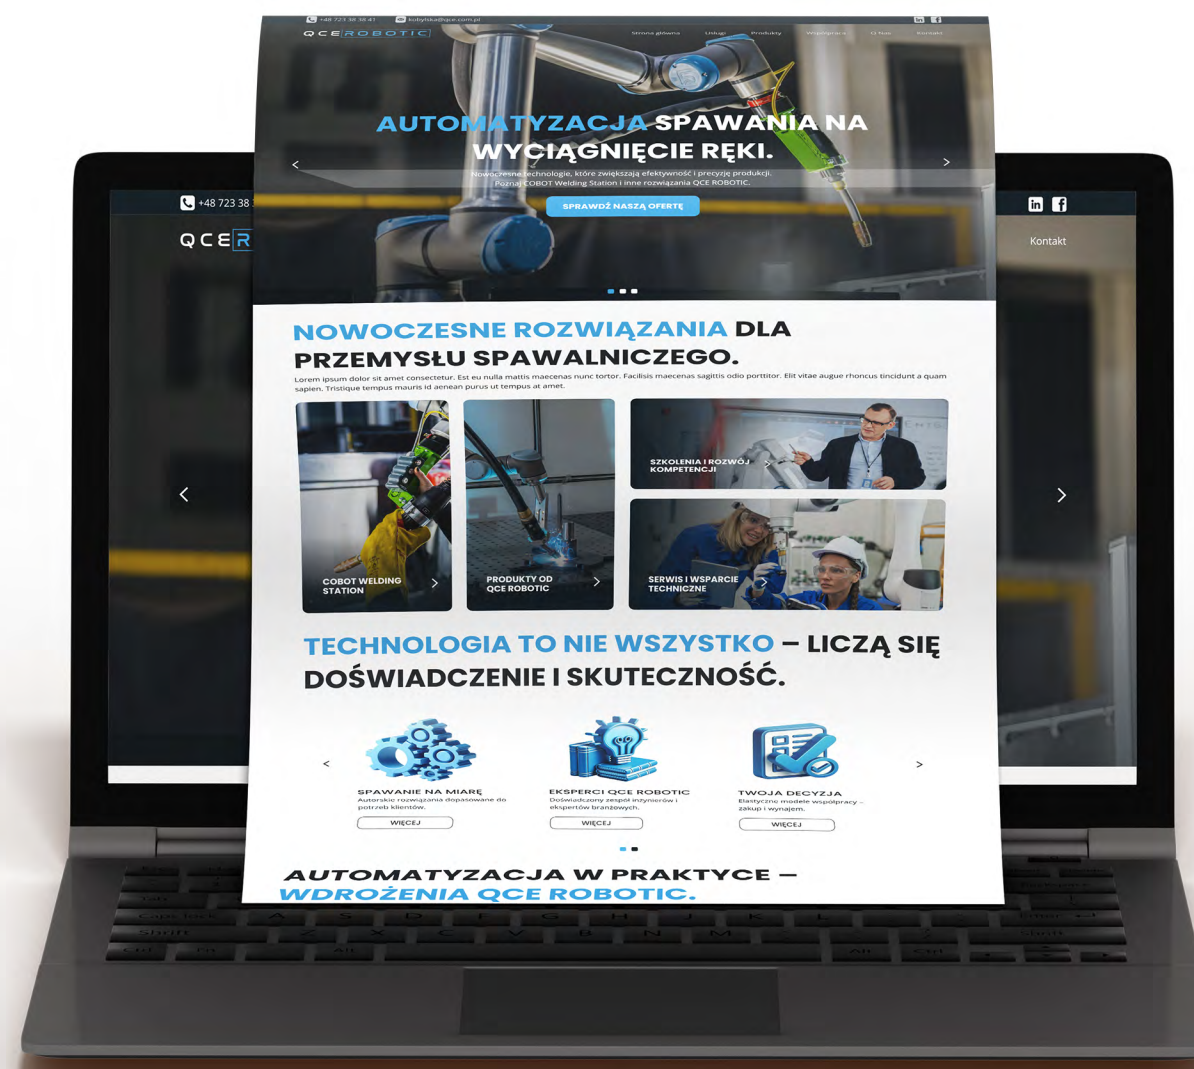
+48 723 38 38 41 kobylska@qce.com.pl

QCE ROBOTIC

Strona główna Usługi Produkty Współpraca O nas Kontakt

AUTOMATYZACJA SPAWANIA NA WYCIĄGNIĘCIE RĘKI.

Nowoczesne technologie, które zwiększają efektywność i precyzję produkcji. Poznaj COBOT Welding Station i inne rozwiązania QCE ROBOTIC.

SPRAWDŹ NASZĄ OFERTĘ

+48 723 38

QCE R

Kontakt

NOWOCZESNE ROZWIĄZANIA DLA PRZEMYSŁU SPAWALNICZEGO.

Lorem ipsum dolor sit amet consectetur. Est eu nulla mattis maecenas nunc tortor. Facilisis maecenas sagittis odio porttitor. Elit vitae augue rhoncus tincidunt a quam sapien. Tristique tempus mauris id aenean purus ut tempus at amet.

COBOT WELDING STATION

PRODUKTY OD QCE ROBOTIC

SZKOLENIA I ROZWÓJ KOMPETENCJI

SERWIS I WSPARCIE TECHNICZNE

TECHNOLOGIA TO NIE WSZYSTKO – LICZĄ SIĘ DOŚWIADCZENIE I SKUTECZNOŚĆ.

SPAWANIE NA MIARĘ
Autorskie rozwiązania dopasowane do potrzeb klientów.
WIĘCEJ

EKSPERCI QCE ROBOTIC
Doświadczony zespół inżynierów i ekspertów branżowych.
WIĘCEJ

TWOJA DECYZJA
Elastyczne modele współpracy – zakup i wynajem.
WIĘCEJ

AUTOMATYZACJA W PRAKTYCE – WDROŻENIA QCE ROBOTIC.